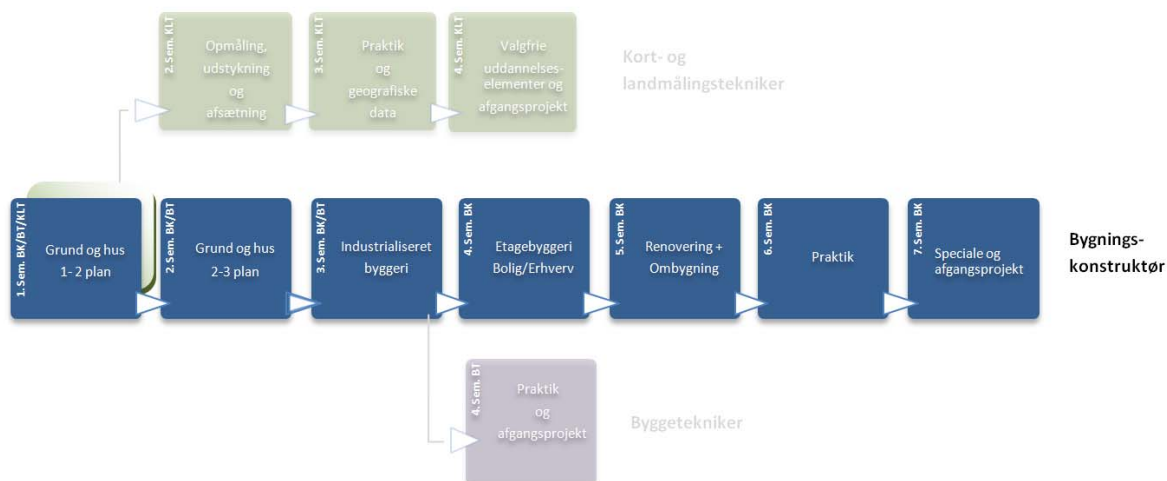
2.Sem. KLT
Opmåling, udstykning og afsætning

3.Sem. KLT
Praktik og geografiske data

4.Sem. KLT
Valgfrie uddannelseselementer og afgangsprojekt

Kort- og landmålingstekniker

1.Sem. BK/BT/KLT
Grund og hus 1- 2 plan

2.Sem. BK/BT
Grund og hus 2-3 plan

3.Sem. BK/BT
Industrialiseret byggeri

4.Sem. BK
Etagebyggeri Bolig/Erhverv

5.Sem. BK
Renovering + Ombygning

6.Sem. BK
Praktik

7.Sem. BK
Speciale og afgangsprojekt

Bygningskonstruktør

4.Sem. BT
Praktik og afgangsprojekt

Byggetekniker